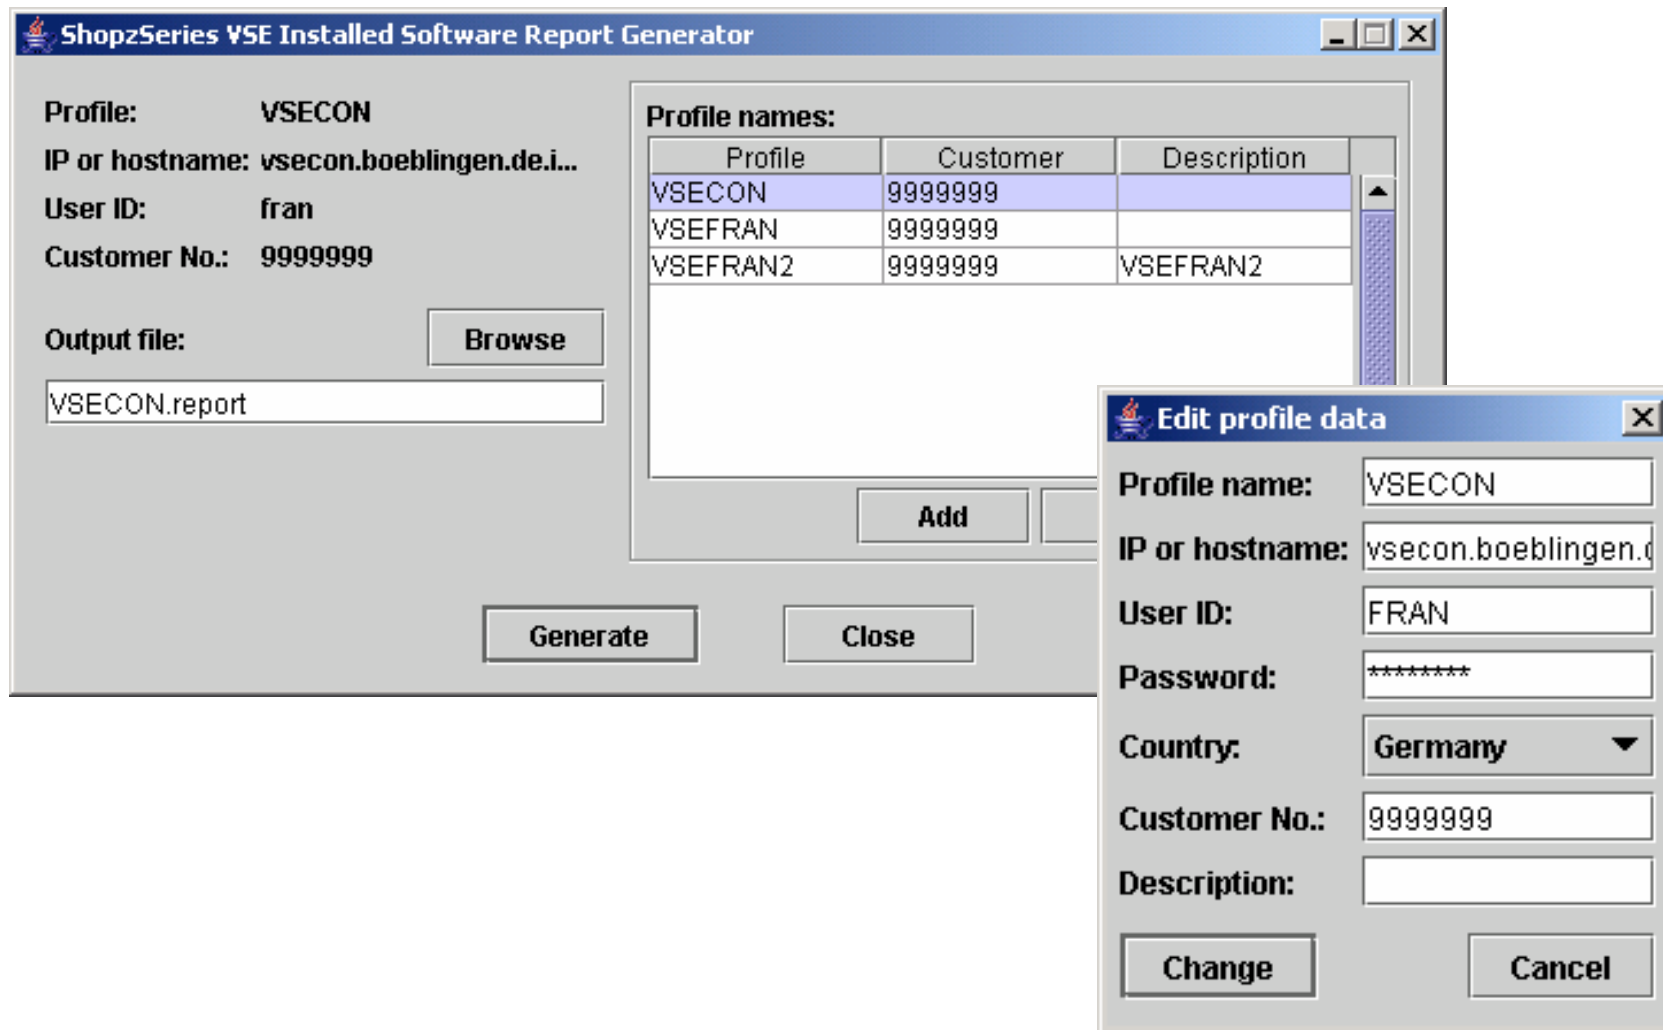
ShopzSeries VSE Installed Software Report Generator

Profile: VSECON
IP or hostname: vsecon.boeblingen.de.i...
User ID: fran
Customer No.: 9999999

Output file:
Browse
VSECON.report

Profile names:

| Profile | Customer | Description |
|---|---|---|
| VSECON | 9999999 | |
| VSEFRAN | 9999999 | |
| VSEFRAN2 | 9999999 | VSEFRAN2 |

Add

Generate
Close

Edit profile data
Profile name: VSECON
IP or hostname: vsecon.boeblingen.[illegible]
User ID: FRAN
Password: ********
Country: Germany
Customer No.: 9999999
Description:
Change
Cancel